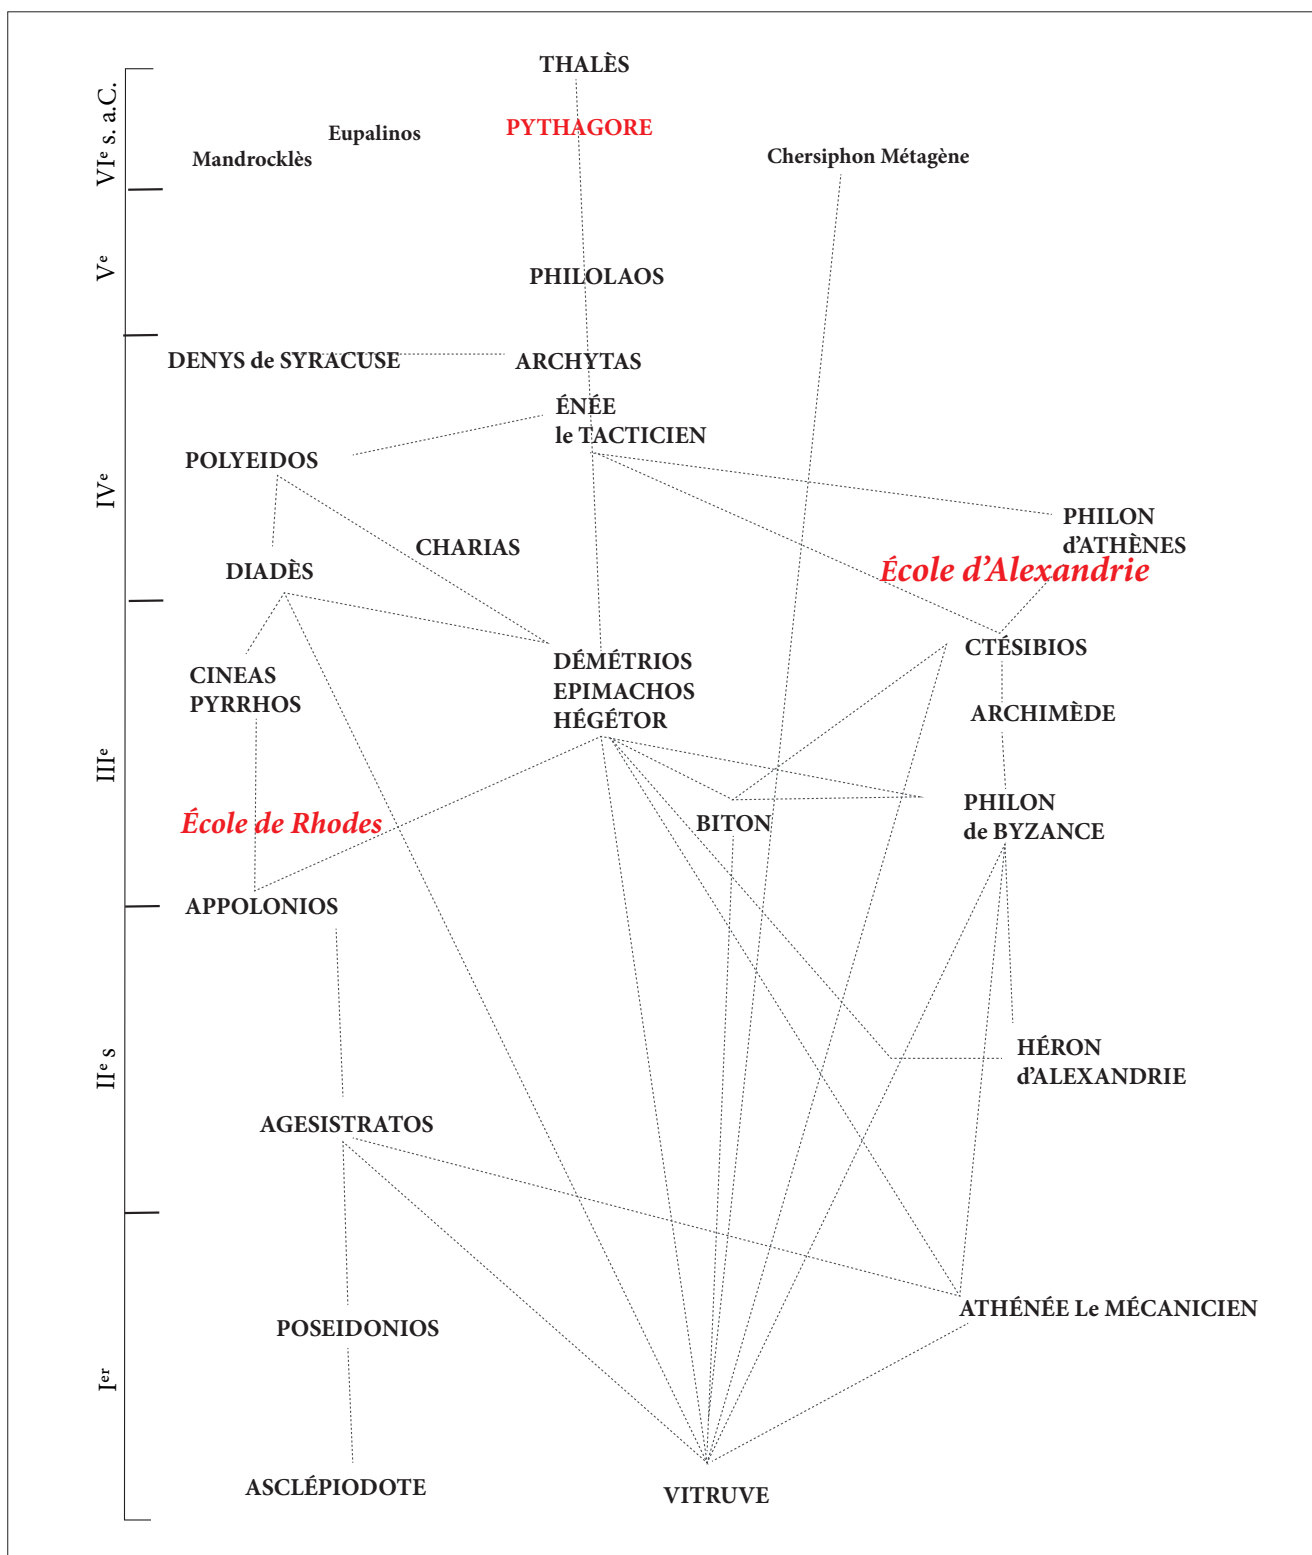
VI$^e$ s. a.C.

V$^e$

IV$^e$

III$^e$

II$^e$ s

I$^{er}$

THALÈS

Eupalinos

PYTHAGORE

Mandrocklès

Chersiphon Métagène

PHILOLAOS

DENYS de SYRACUSE

ARCHYTAS

ÉNÉE
le TACTICIEN

POLYEIDOS

PHILON
d'ATHÈNES

CHARIAS

DIADÈS

École d'Alexandrie

CTÉSIBIOS

CINEAS
PYRRHOS

DÉMÉTRIOS
EPIMACHOS
HÉGÉTOR

ARCHIMÈDE

PHILON
de BYZANCE

École de Rhodes

BITON

APPOLONIOS

HÉRON
d'ALEXANDRIE

AGESISTRATOS

ATHÉNÉE Le MÉCANICIEN

POSEIDONIOS

ASCLÉPIODOTE

VITRUVE